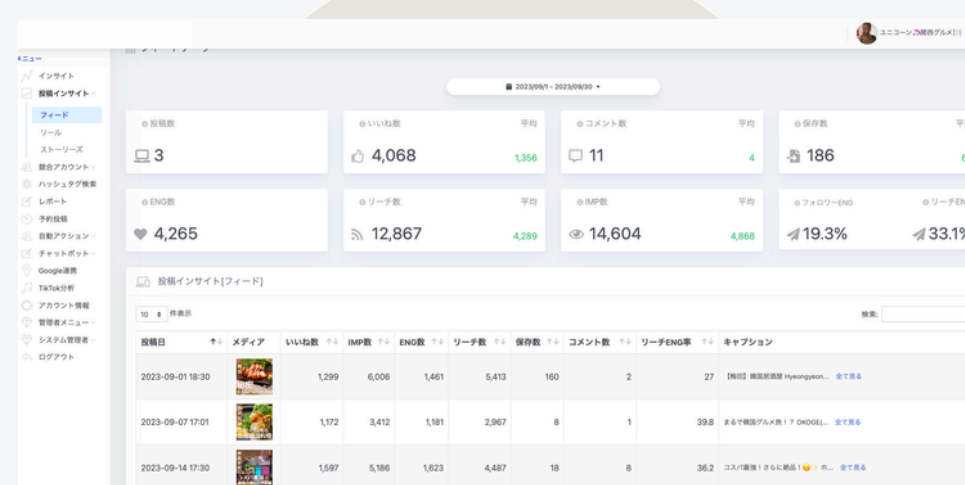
ユニコーン関西グルメ

メニュー
インサイト
投稿インサイト
フィード
リール
ストーリーズ
競合アカウント
ハッシュタグ検索
レポート
予約投稿
自動アクション
チャットボット
Google連携
TikTok分析
アカウント情報
管理者メニュー
システム管理者
ログアウト

2023/09/1 - 2023/09/30

投稿数
3

いいね数 平均
4,068 1,356

コメント数 平均
11 4

保存数
186

ENG数
4,265

リーチ数 平均
12,867 4,289

IMP数 平均
14,604 4,868

フォロワーENG
19.3%

リーチEN
33.1%

投稿インサイト[フィード]

10 件表示

検索:

| 投稿日 | メディア | いいね数 | IMP数 | ENG数 | リーチ数 | 保存数 | コメント数 | リーチENG率 | キャプション |
|---|---|---|---|---|---|---|---|---|---|
| 2023-09-01 18:30 | | 1,299 | 6,006 | 1,461 | 5,413 | 160 | 2 | 27 | 【梅田】韓国居酒屋 Hyeongyeon... 全て見る |
| 2023-09-07 17:01 | | 1,172 | 3,412 | 1,181 | 2,967 | 8 | 1 | 39.8 | まるで韓国グルメ旅！？ OKOGE(... 全て見る |
| 2023-09-14 17:30 | | 1,597 | 5,186 | 1,623 | 4,487 | 18 | 8 | 36.2 | コスパ最強！さらに絶品！ 外... 全て見る |